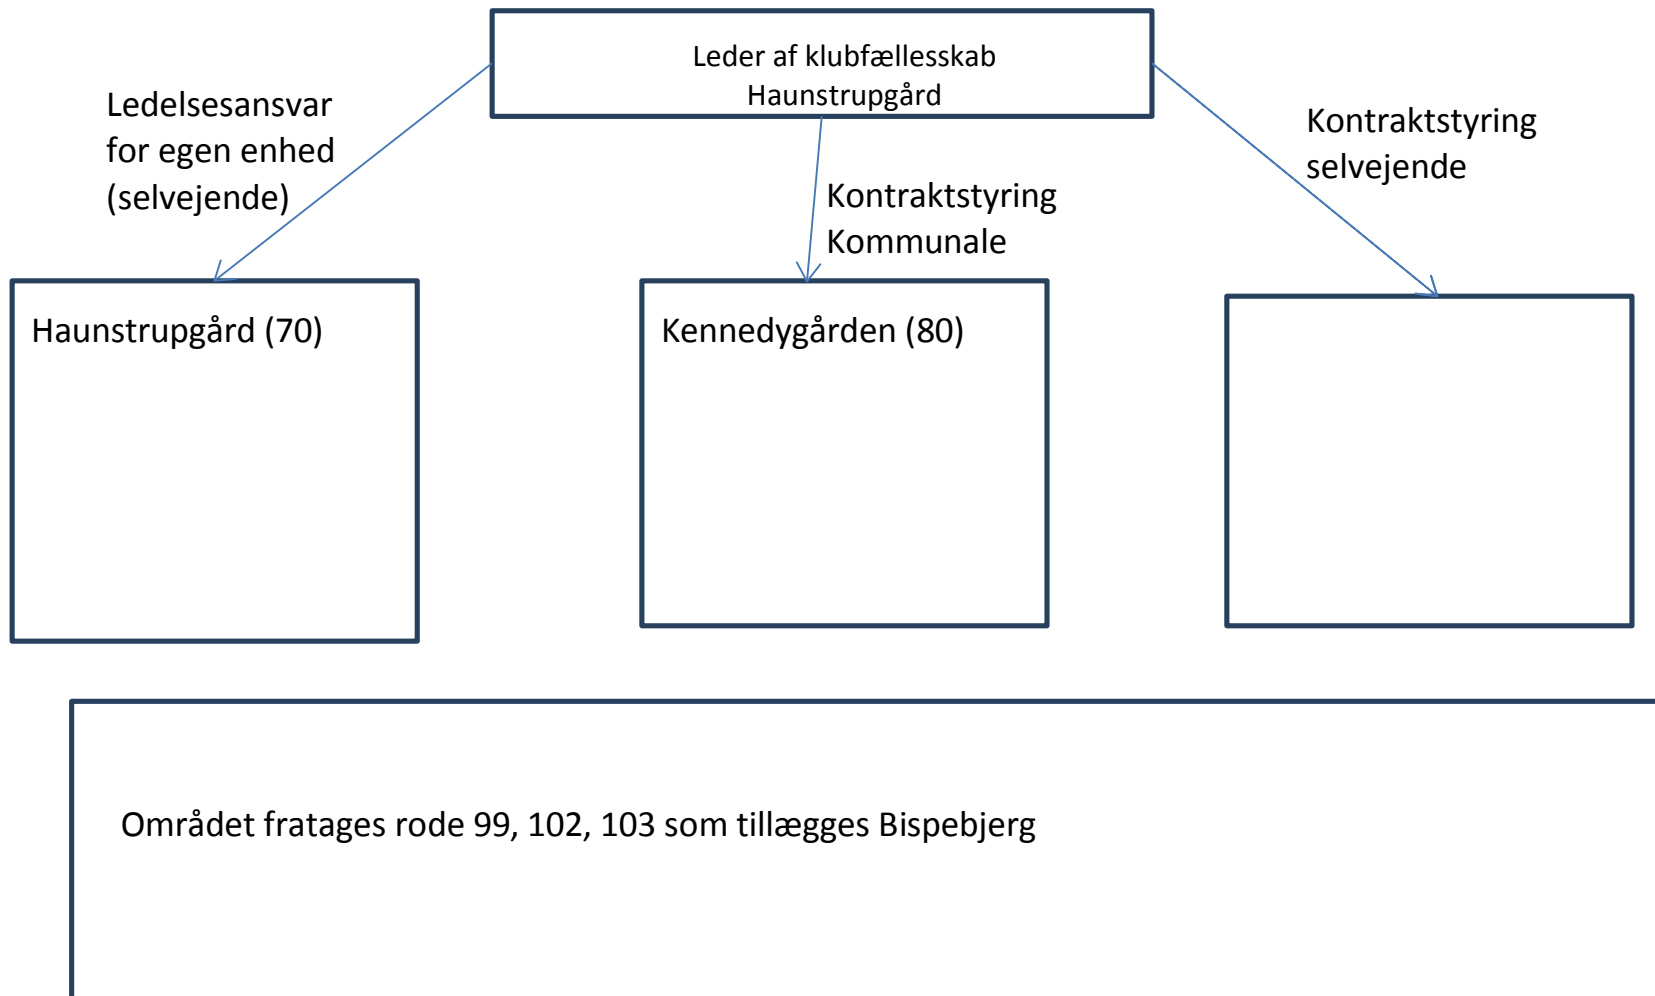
Leder af klubfællesskab Haunstrupgård

Ledelsesansvar for egen enhed (selvejende)

Kontraktstyring Kommunale

Kontraktstyring selvejende

Haunstrupgård (70)

Kennedygården (80)

Området fratages rode 99, 102, 103 som tillægges Bispebjerg